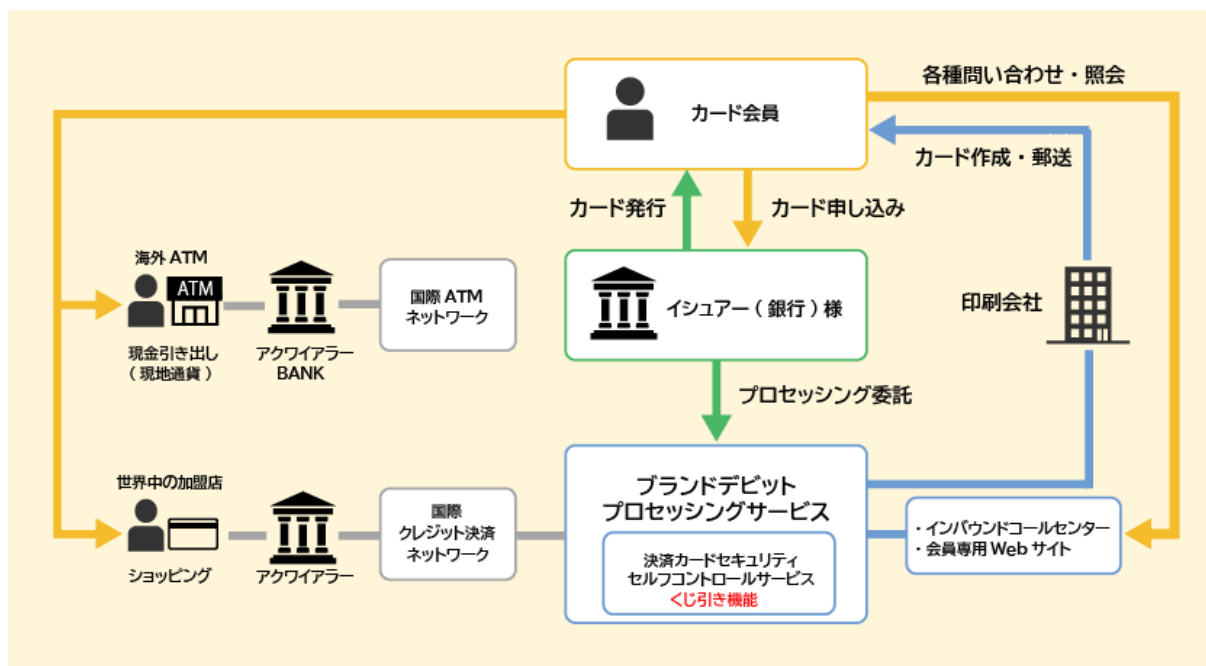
各種問い合わせ・照会

カード会員

カード作成・郵送

カード発行

カード申し込み

海外 ATM

ATM

国際 ATM ネットワーク

イシュアー（銀行）様

印刷会社

現金引き出し（現地通貨）

アクワイアラー BANK

プロセッシング委託

世界中の加盟店

国際 クレジット決済 ネットワーク

ブランドデビット プロセッシングサービス

・インバウンドコールセンター
・会員専用 Web サイト

決済カードセキュリティ セルフコントロールサービス くじ引き機能

ショッピング

アクワイアラー